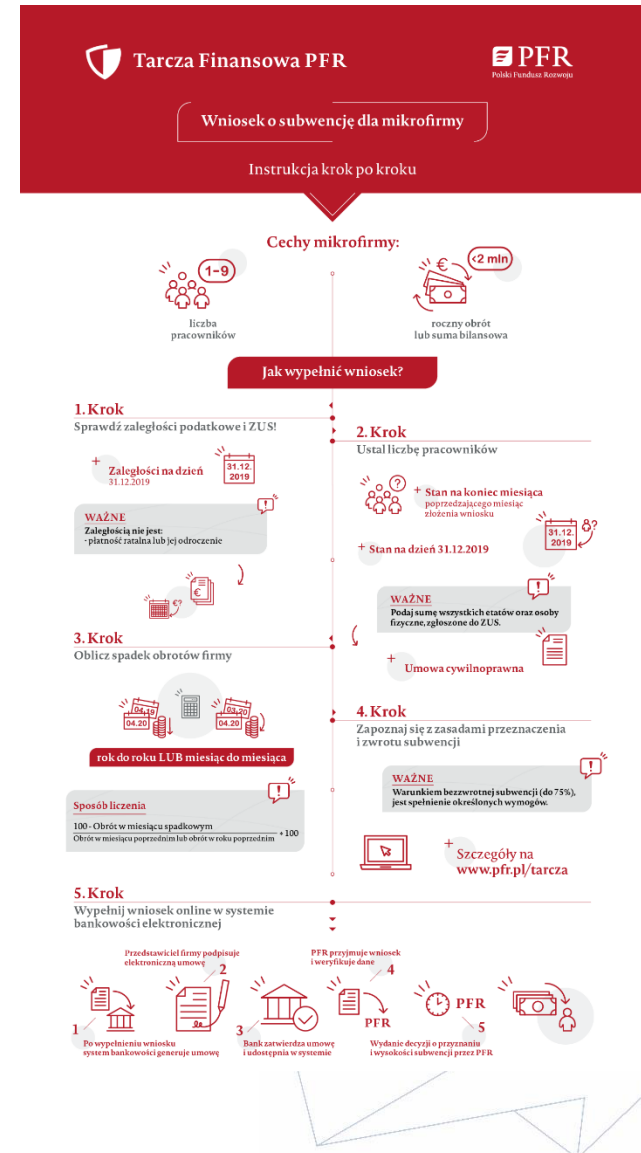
Tarcza Finansowa PFR

PFR
Polski Fundusz Rozwoju

Wniosek o subwencję dla mikrofirmy

Instrukcja krok po kroku

Cechy mikrofirmy:

1–9
liczba pracowników

€ <2 mln
roczny obrót lub suma bilansowa

Jak wypełnić wniosek?

1. Krok
Sprawdź zaległości podatkowe i ZUS!

+ Zaległości na dzień 31.12.2019

31.12. 2019

WAŻNE
Zaległością nie jest:
- płatność ratalna lub jej odroczenie

2. Krok
Ustal liczbę pracowników

+ Stan na koniec miesiąca poprzedzającego miesiąc złożenia wniosku

+ Stan na dzień 31.12.2019

31.12. 2019

WAŻNE
Podaj sumę wszystkich etatów oraz osoby fizyczne, zgłoszone do ZUS.

+ Umowa cywilnoprawna

3. Krok
Oblicz spadek obrotów firmy

04.19 04.20 03.20 04.20

rok do roku LUB miesiąc do miesiąca

Sposób liczenia
$100 - \frac{\text{Obrót w miesiącu spadkowym}}{\text{Obrót w miesiącu poprzednim lub obrót w roku poprzednim}} \times 100$

4. Krok
Zapoznaj się z zasadami przeznaczenia i zwrotu subwencji

WAŻNE
Warunkiem bezzwrotnej subwencji (do 75%), jest spełnienie określonych wymogów.

+ Szczegóły na www.pfr.pl/tarcza

5. Krok
Wypełnij wniosek online w systemie bankowości elektronicznej

1 Po wypełnieniu wniosku system bankowości generuje umowę

2 Przedstawiciel firmy podpisuje elektroniczną umowę

3 Bank zatwierdza umowę i udostępnia w systemie

4 PFR przyjmuje wniosek i weryfikuje dane

PFR

5 Wydanie decyzji o przyznaniu i wysokości subwencji przez PFR

PFR